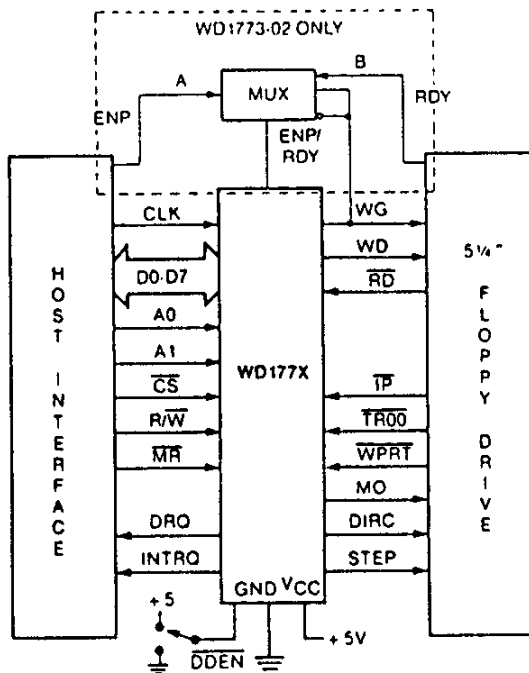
WD1773-02 ONLY

A

B

MUX

ENP

RDY

ENP/ RDY

HOST INTERFACE

CLK

D0-D7

A0

A1

$\overline{CS}$

R/$\overline{W}$

$\overline{MR}$

DRQ

INTRQ

WD177X

GND $V_{CC}$

WG

WD

$\overline{RD}$

$\overline{IP}$

$\overline{TR00}$

$\overline{WPRT}$

MO

DIRC

STEP

5¼"

FLOPPY DRIVE

+5

$\overline{DDEN}$

+5V